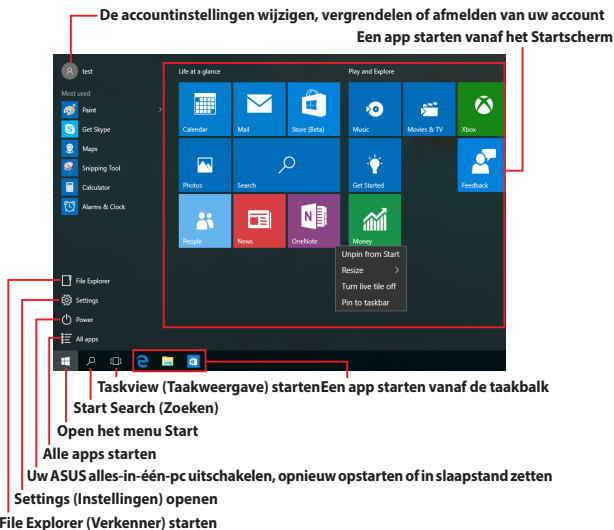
De accountinstellingen wijzigen, vergrendelen of afmelden van uw account

Een app starten vanaf het Startscherm

test

Most used

Paint

Get Skype

Maps

Snipping Tool

Calculator

Alarms & Clock

Life at a glance

Calendar

Mail

Store (Beta)

Photos

Search

People

News

OneNote

Play and Explore

Music

Movies & TV

Xbox

Get Started

Feedback

Money

Unpin from Start

Resize

Turn live tile off

Pin to taskbar

File Explorer

Settings

Power

All apps

Taskview (Taakweergave) starten

Een app starten vanaf de taakbalk

Start Search (Zoeken)

Open het menu Start

Alle apps starten

Uw ASUS alles-in-één-pc uitschakelen, opnieuw opstarten of in slaapstand zetten

Settings (Instellingen) openen

File Explorer (Verkenner) starten